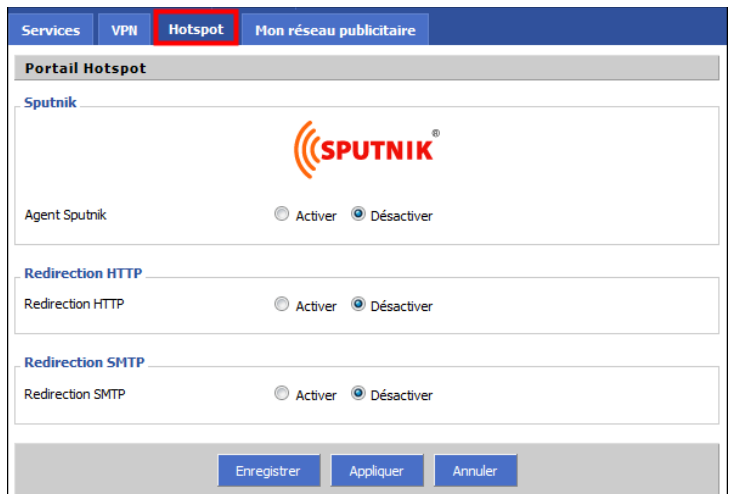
Services VPN Hotspot Mon réseau publicitaire

Portail Hotspot

Sputnik

SPUTNIK®

Agent Sputnik Activer Désactiver

Redirection HTTP

Redirection HTTP Activer Désactiver

Redirection SMTP

Redirection SMTP Activer Désactiver

Enregistrer Appliquer Annuler